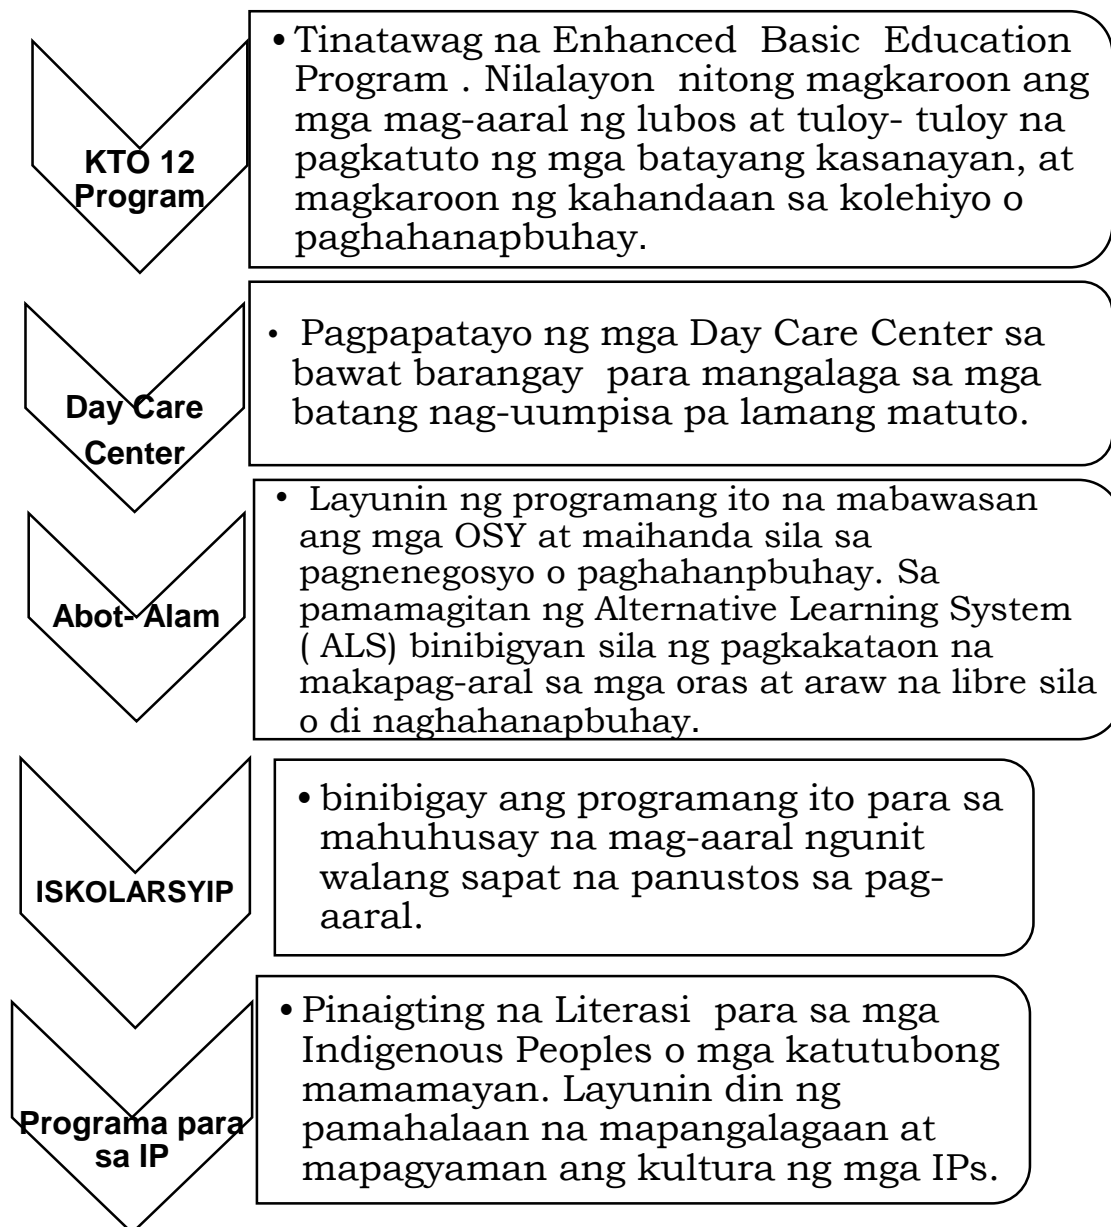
KTO 12 Program

• Tinatawag na Enhanced Basic Education Program . Nilalayon nitong magkaroon ang mga mag-aaral ng lubos at tuloy- tuloy na pagkatuto ng mga batayang kasanayan, at magkaroon ng kahandaan sa kolehiyo o paghahanapbuhay.

Day Care Center

• Pagpapatayo ng mga Day Care Center sa bawat barangay para mangalaga sa mga batang nag-uumpisa pa lamang matuto.

Abot- Alam

• Layunin ng programang ito na mabawasan ang mga OSY at maihanda sila sa pagnenegosyo o paghahanpbuhay. Sa pamamagitan ng Alternative Learning System ( ALS) binibigyan sila ng pagkakataon na makapag-aral sa mga oras at araw na libre sila o di naghahanapbuhay.

ISKOLARSYIP

• binibigay ang programang ito para sa mahuhusay na mag-aaral ngunit walang sapat na panustos sa pag-aaral.

Programa para sa IP

• Pinaigting na Literasi para sa mga Indigenous Peoples o mga katutubong mamamayan. Layunin din ng pamahalaan na mapangalagaan at mapagyaman ang kultura ng mga IPs.